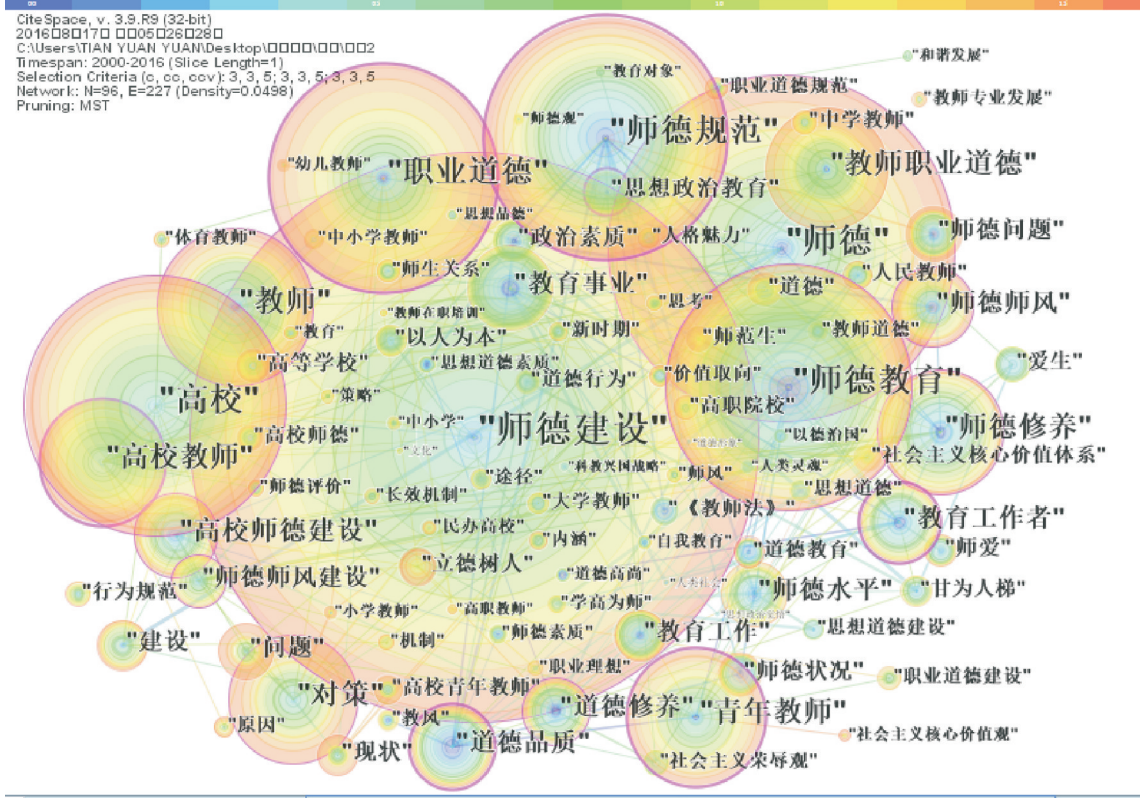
CiteSpace, v. 3.9.R9 (32-bit)
2016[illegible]8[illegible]17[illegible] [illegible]05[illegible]26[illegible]28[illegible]
C:\Users\TIAN YUAN YUAN\Desktop\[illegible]
Timespan: 2000-2016 (Slice Length=1)
Selection Criteria (c, cc, ccv): 3, 3, 5; 3, 3, 5; 3, 3, 5
Network: N=96, E=227 (Density=0.0498)
Pruning: MST

"和谐发展"
"教育对象"
"职业道德规范"
"教师专业发展"
"师德观"
"师德规范"
"中学教师"
"幼儿教师"
"职业道德"
"教师职业道德"
"思想政治教育"
"思想品德"
"师德问题"
"体育教师"
"中小学教师"
"政治素质"
"人格魅力"
"师德"
"人民教师"
"师生关系"
"教育事业"
"道德"
"教师"
"思考"
"师德师风"
"教师在职培训"
"教育"
"以人为本"
"新时期"
"师范生"
"教师道德"
"高等学校"
"思想道德素质"
"爱生"
"策略"
"道德行为"
"价值取向"
"师德教育"
"高校"
"高职院校"
"中小学"
"师德建设"
"文化"
"师德修养"
"高校师德"
"以德治国"
"高校教师"
"途径"
"科教兴国战略"
"师风"
"人民灵魂"
"社会主义核心价值体系"
"师德评价"
"长效机制"
"大学教师"
"《教师法》"
"思想道德"
"高校师德建设"
"民办高校"
"教育工作者"
"内涵"
"自我教育"
"道德教育"
"师爱"
"立德树人"
"行为规范"
"师德师风建设"
"道德高尚"
"师德水平"
"甘为人梯"
"小学教师"
"高职教师"
"学高为师"
"建设"
"问题"
"机制"
"师德素质"
"教育工作"
"思想道德建设"
"职业理想"
"师德状况"
"职业道德建设"
"对策"
"高校青年教师"
"道德修养"
"青年教师"
"原因"
"教风"
"社会主义核心价值观"
"现状"
"道德品质"
"社会主义荣辱观"